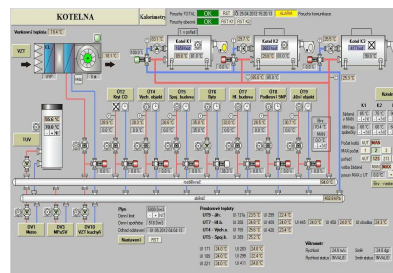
KOTELNA

Kalorimetry

Venkovní teplota

VZT

TUV

Kotel K1

Kotel K2

Kotel K3

ÚT12 Kryt ČD

ÚT14 Vzdr. objekt

ÚT15 Spoj. budova

ÚT16 Byty

ÚT M. budova

ÚT18 Podlaží I. NP

ÚT19 Atriové objekt

rozdělovač

sběrač

UV1 Mezas

UV2

UV10 VZT

Plyn

Nastavení

Venkovní teploty

Výkonost

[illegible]